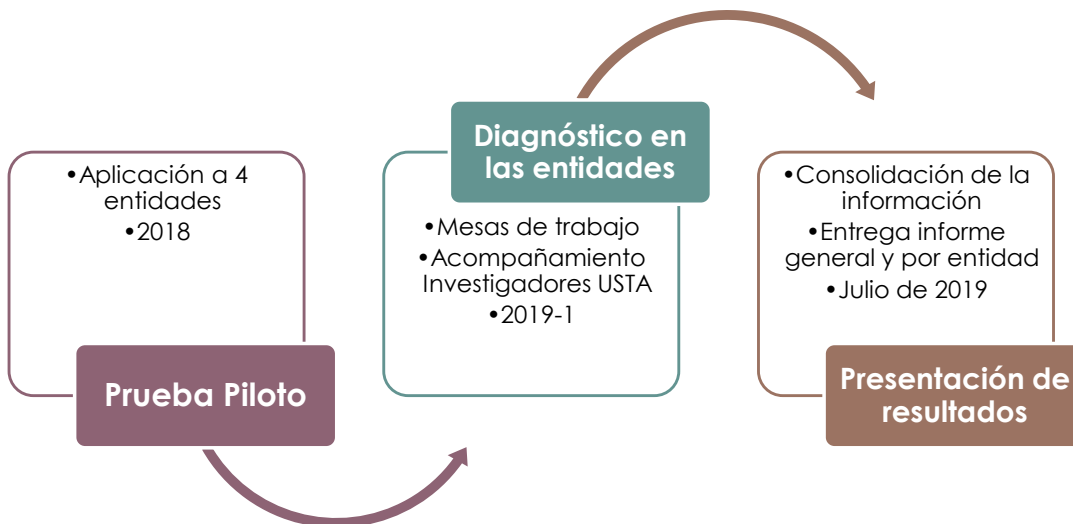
•Aplicación a 4 entidades
•2018

Prueba Piloto

Diagnóstico en las entidades

•Mesas de trabajo
•Acompañamiento Investigadores USTA
•2019-1

•Consolidación de la información
•Entrega informe general y por entidad
•Julio de 2019

Presentación de resultados